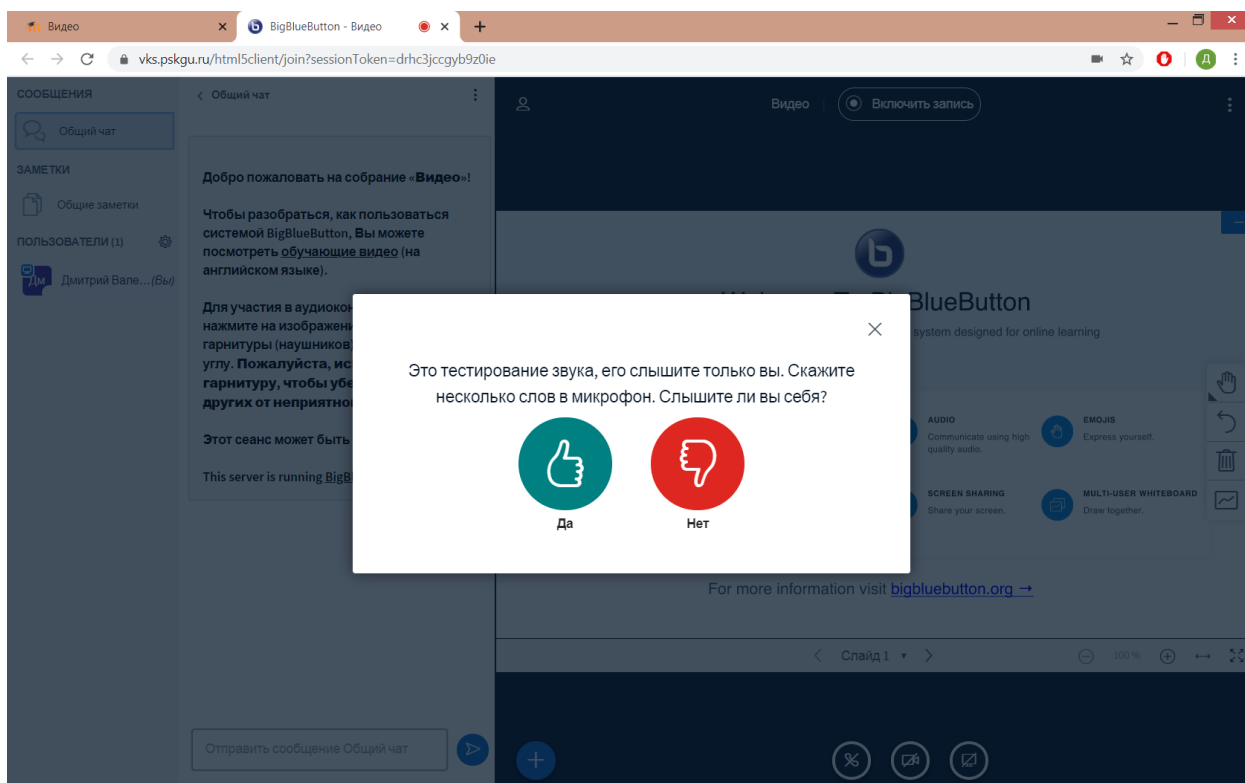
Видео
BigBlueButton - Видео
vks.pskgu.ru/html5client/join?sessionToken=drhc3jccgyb9z0ie
Д

СООБЩЕНИЯ
Общий чат
ЗАМЕТКИ
Общие заметки
ПОЛЬЗОВАТЕЛИ (1)
Дм
Дмитрий Вале... (Вы)

Общий чат

Добро пожаловать на собрание «Видео»!

Чтобы разобраться, как пользоваться системой BigBlueButton, Вы можете посмотреть обучающие видео (на английском языке).

Для участия в аудиокон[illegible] нажмите на изображени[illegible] гарнитуры (наушников)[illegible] углу. Пожалуйста, ис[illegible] гарнитуру, чтобы убе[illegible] других от неприятно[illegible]

Этот сеанс может быть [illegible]

This server is running BigBl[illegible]

Отправить сообщение Общий чат

Видео
Включить запись

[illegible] BlueButton
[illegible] system designed for online learning

AUDIO
Communicate using high quality audio.
EMOJIS
Express yourself.
SCREEN SHARING
Share your screen.
MULTI-USER WHITEBOARD
Draw together.

For more information visit bigbluebutton.org →

Слайд 1
100 %

Это тестирование звука, его слышите только вы. Скажите несколько слов в микрофон. Слышите ли вы себя?

Да
Нет